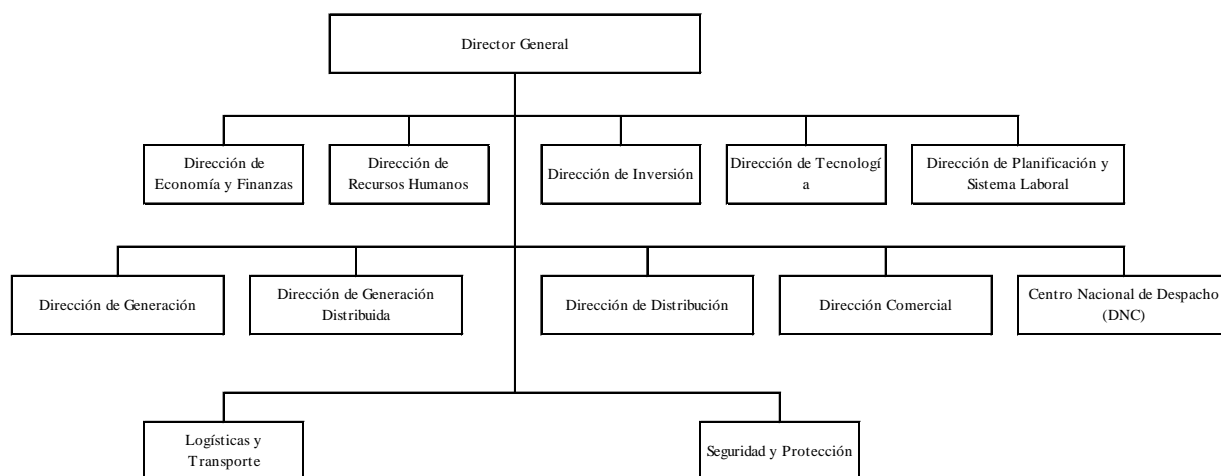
Director General

Dirección de Economía y Finanzas

Dirección de Recursos Humanos

Dirección de Inversión

Dirección de Tecnologí a

Dirección de Planificación y Sistema Laboral

Dirección de Generación

Dirección de Generación Distribuida

Dirección de Distribución

Dirección Comercial

Centro Nacional de Despacho (DNC)

Logísticas y Transporte

Seguridad y Protección